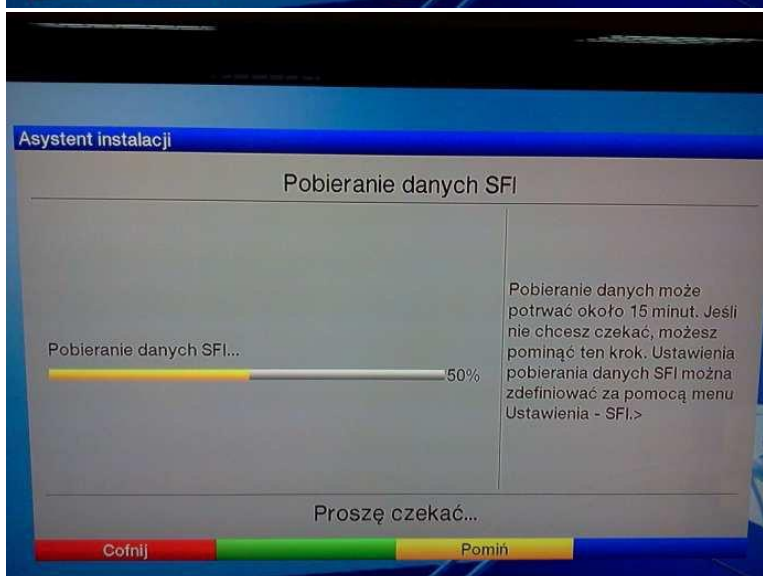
Asystent instalacji

Pobieranie danych SFI

Pobieranie danych SFI...

50%

Pobieranie danych może potrwać około 15 minut. Jeśli nie chcesz czekać, możesz pominąć ten krok. Ustawienia pobierania danych SFI można zdefiniować za pomocą menu Ustawienia - SFI.>

Proszę czekać...

Cofnij

Pomiń